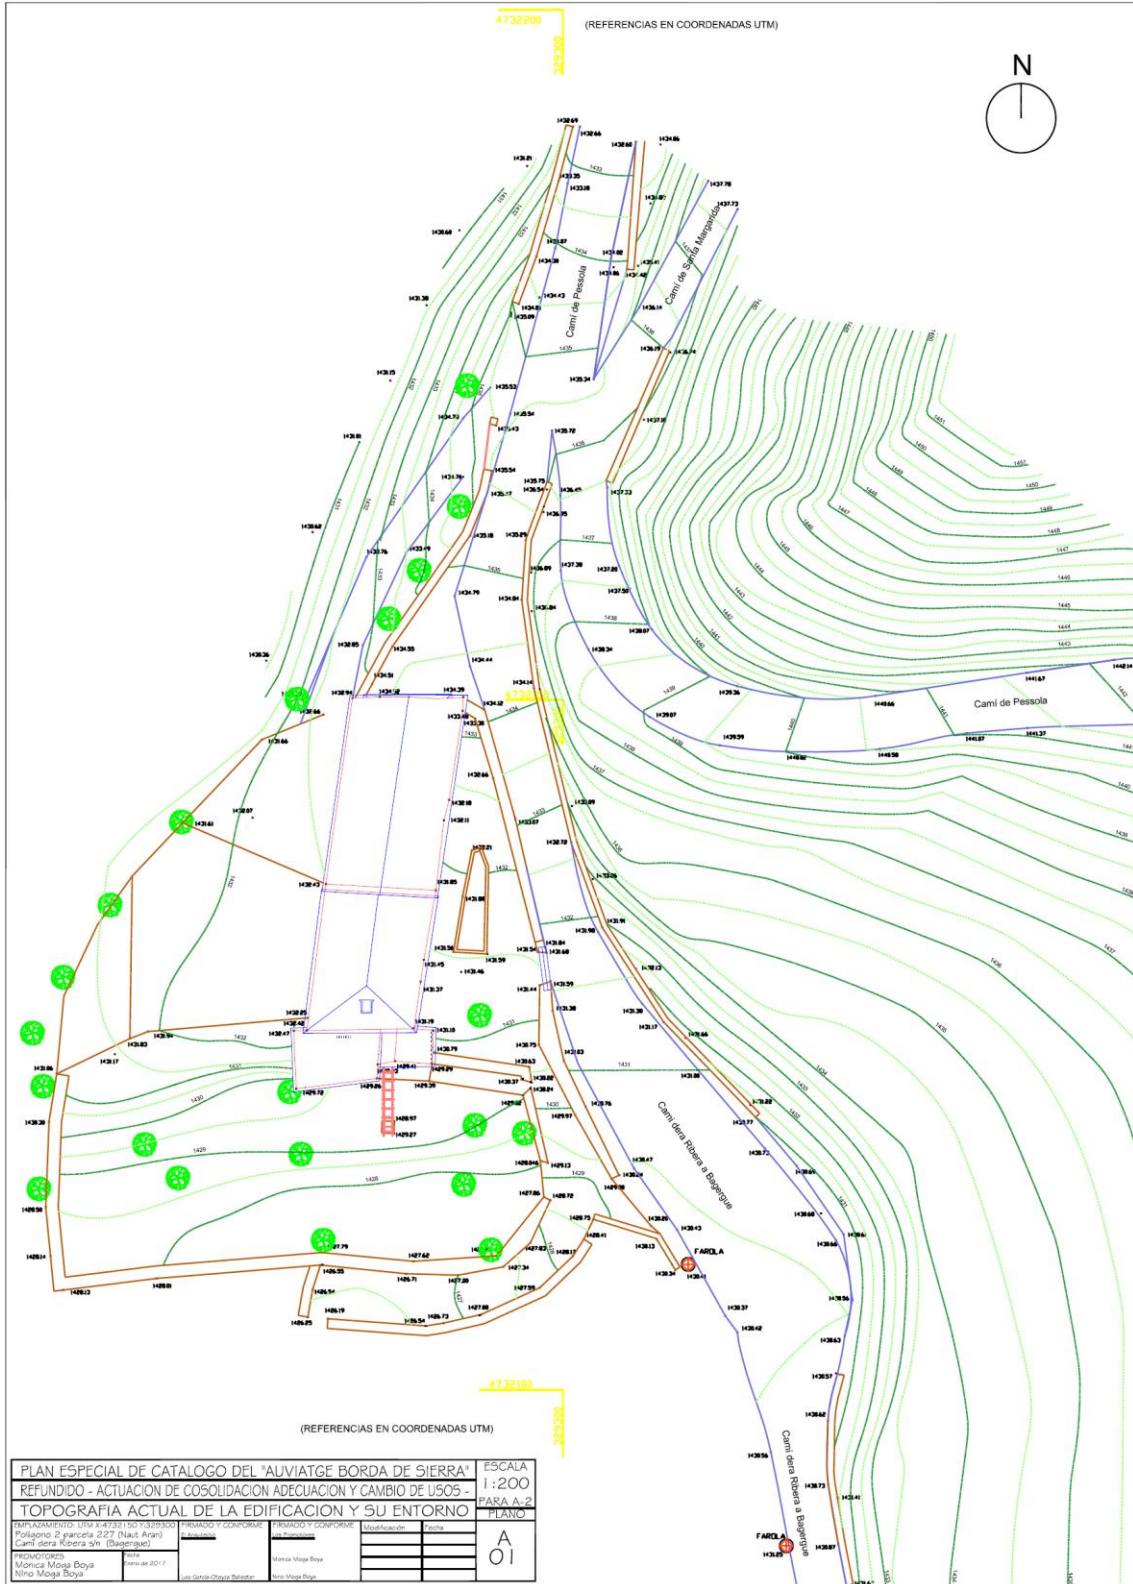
4732200

329300

(REFERENCIAS EN COORDENADAS UTM)

N

Camí de Pessola

Camí de Santa Margarida

Camí de Pessola

Camí dera Ribera a Bagergue

FAROLA

Camí dera Ribera a Bagergue

FAROLA

4732100

329300

(REFERENCIAS EN COORDENADAS UTM)

| PLAN ESPECIAL DE CATALOGO DEL "AUVIATGE BORDA DE SIERRA" | ESCALA 1:200 |
|---|---|
| REFUNDIDO - ACTUACION DE COSOLIDACION ADECUACION Y CAMBIO DE USOS - | PARA A-2 |
| TOPOGRAFIA ACTUAL DE LA EDIFICACION Y SU ENTORNO | PLANO |

EMPLAZAMIENTO: UTM X-4732150 Y-329300
Poligono 2 parcela 227 (Naut Aran)
Camí dera Ribera s/n (Bagergue)

FIRMADO Y CONFORME
El Arquitecto

FIRMADO Y CONFORME
Los Promotores

Modificación

Fecha

A
01

PROMOTORES
Monica Moga Boya
Nino Moga Boya

Fecha
Enero de 2017

Luis Garcia-Olayza Ballester

Monica Moga Boya

Nino Moga Boya